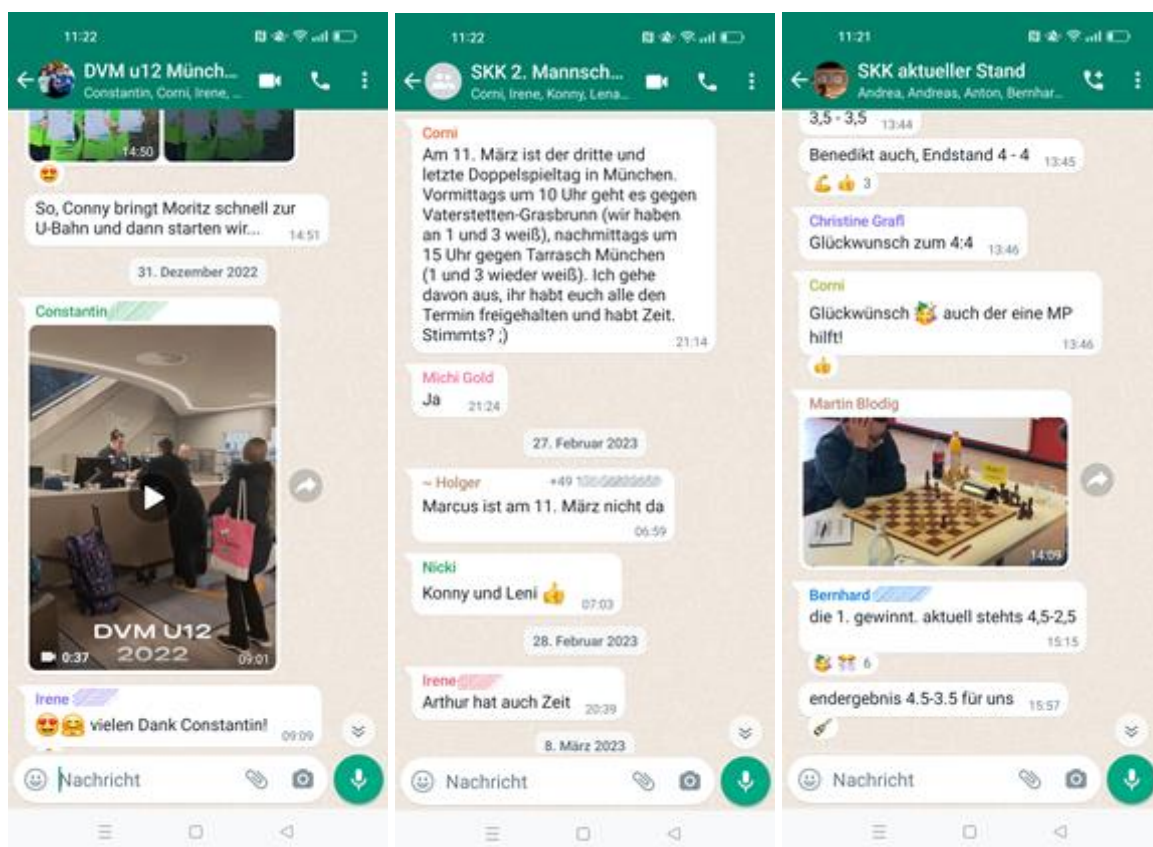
11:22

DVM u12 Münch...
Constantin, Corni, Irene, ...

14:50

So, Conny bringt Moritz schnell zur U-Bahn und dann starten wir... 14:51

31. Dezember 2022

Constantin

DVM U12
2022

0:37 09:01

Irene
😍🤗 vielen Dank Constantin! 09:09

Nachricht

11:22

SKK 2. Mannsch...
Corni, Irene, Konny, Lena...

Corni
Am 11. März ist der dritte und letzte Doppelspieltag in München. Vormittags um 10 Uhr geht es gegen Vaterstetten-Grasbrunn (wir haben an 1 und 3 weiß), nachmittags um 15 Uhr gegen Tarrasch München (1 und 3 wieder weiß). Ich gehe davon aus, ihr habt euch alle den Termin freigehalten und habt Zeit. Stimmts? ;) 21:14

Michi Gold
Ja 21:24

27. Februar 2023

~ Holger +49 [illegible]
Marcus ist am 11. März nicht da 06:59

Nicki
Konny und Leni 👍 07:03

28. Februar 2023

Irene
Arthur hat auch Zeit 20:39

8. März 2023

Nachricht

11:21

SKK aktueller Stand
Andrea, Andreas, Anton, Bernhar...

3,5 - 3,5 13:44

Benedikt auch, Endstand 4 - 4 13:45

💪👍 3

Christine Grafl
Glückwunsch zum 4:4 13:46

Corni
Glückwünsch 🎉 auch der eine MP hilft! 13:46

👍

Martin Blodig
14:09

Bernhard
die 1. gewinnt. aktuell stehts 4,5-2,5 15:15

🎉🎊 6

endergebnis 4.5-3.5 für uns 15:57

Nachricht